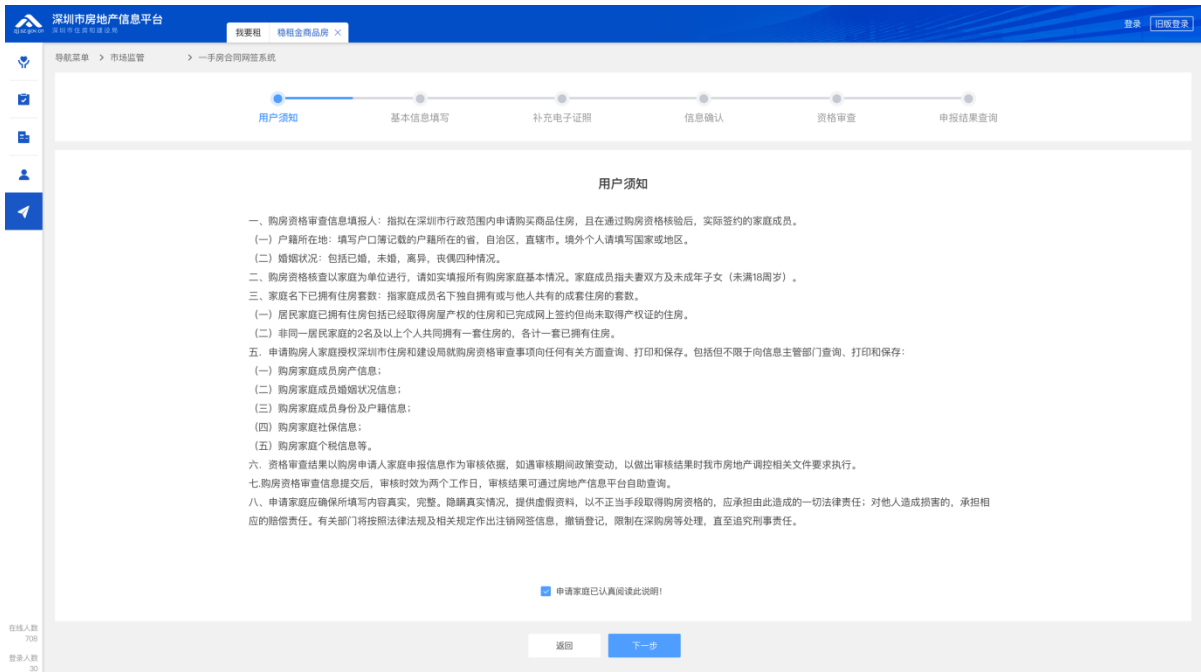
zjj.sz.gov.cn 深圳市房地产信息平台 深圳市住房和建设局

我要租 稳租金商品房 ×

登录 旧版登录

导航菜单 > 市场监管 > 一手房合同网签系统

用户须知 基本信息填写 补充电子证照 信息确认 资格审查 申报结果查询

用户须知

一、购房资格审查信息填报人：指拟在深圳市行政范围内申请购买商品住房，且在通过购房资格核验后，实际签约的家庭成员。

（一）户籍所在地：填写户口簿记载的户籍所在的省，自治区，直辖市。境外个人请填写国家或地区。

（二）婚姻状况：包括已婚，未婚，离异，丧偶四种情况。

二、购房资格核查以家庭为单位进行，请如实填报所有购房家庭基本情况。家庭成员指夫妻双方及未成年子女（未满18周岁）。

三、家庭名下已拥有住房套数：指家庭成员名下独自拥有或与他人共有的成套住房的套数。

（一）居民家庭已拥有住房包括已经取得房屋产权的住房和已完成网上签约但尚未取得产权证的住房。

（二）非同一居民家庭的2名及以上个人共同拥有一套住房的，各计一套已拥有住房。

五、申请购房人家庭授权深圳市住房和建设局就购房资格审查事项向任何有关方面查询、打印和保存。包括但不限于向信息主管部门查询、打印和保存：

（一）购房家庭成员房产信息；

（二）购房家庭成员婚姻状况信息；

（三）购房家庭成员身份及户籍信息；

（四）购房家庭社保信息；

（五）购房家庭个税信息等。

六、资格审查结果以购房申请人家庭申报信息作为审核依据，如遇审核期间政策变动，以做出审核结果时我市房地产调控相关文件要求执行。

七.购房资格审查信息提交后，审核时效为两个工作日，审核结果可通过房地产信息平台自助查询。

八、申请家庭应确保所填写内容真实，完整。隐瞒真实情况，提供虚假资料，以不正当手段取得购房资格的，应承担由此造成的一切法律责任；对他人造成损害的，承担相应的赔偿责任。有关部门将按照法律法规及相关规定作出注销网签信息，撤销登记，限制在深购房等处理，直至追究刑事责任。

申请家庭已认真阅读此说明！

返回 下一步

在线人数 708

登录人数 30